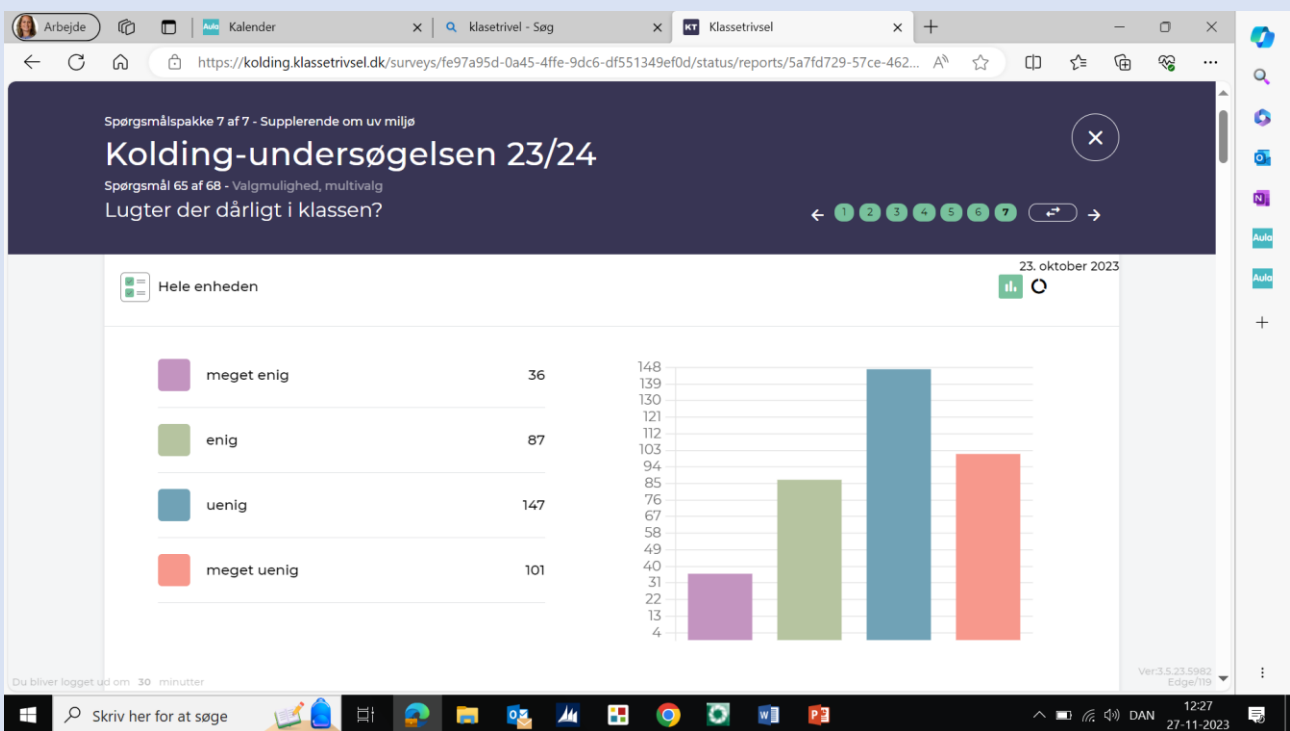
Arbejde | Aula Kalender | klasetrivel - Søg | KT Klassetrivsel

https://kolding.klassetrivsel.dk/surveys/fe97a95d-0a45-4ffe-9dc6-df551349ef0d/status/reports/5a7fd729-57ce-462...

Spørgsmålspakke 7 af 7 - Supplerende om uv miljø

Kolding-undersøgelsen 23/24

Spørgsmål 65 af 68 - Valgmulighed, multivalg

Lugter der dårligt i klassen?

1 2 3 4 5 6 7

Hele enheden

23. oktober 2023

| | |
|---|---|
| meget enig | 36 |
| enig | 87 |
| uenig | 147 |
| meget uenig | 101 |

148
139
130
121
112
103
94
85
76
67
58
49
40
31
22
13
4

Du bliver logget ud om 30 minutter

Ver:3.5.23.5982
Edge/119

Skriv her for at søge

DAN
12:27
27-11-2023